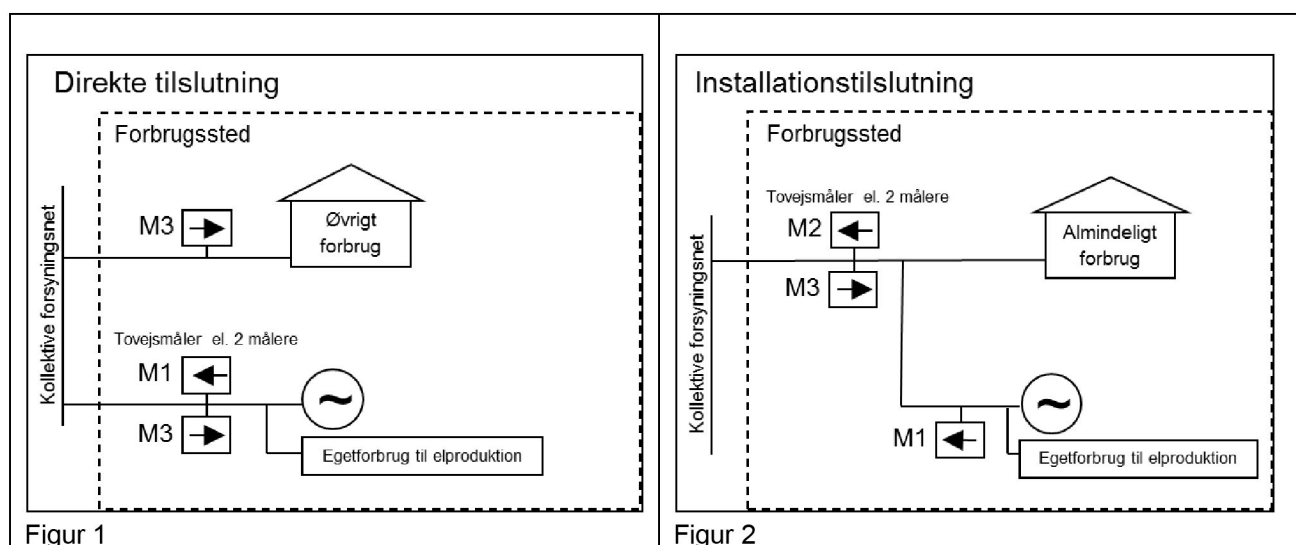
Direkte tilslutning

Forbrugssted

Kollektive forsyningsnet

M3 →

Øvrigt forbrug

Tovejsmåler el. 2 målere

M1 ←

M3 →

~

Egetforbrug til elproduktion

Figur 1

Installationstilslutning

Forbrugssted

Tovejsmåler el. 2 målere

M2 ←

M3 →

Kollektive forsyningsnet

Almindeligt forbrug

~

M1 ←

Egetforbrug til elproduktion

Figur 2